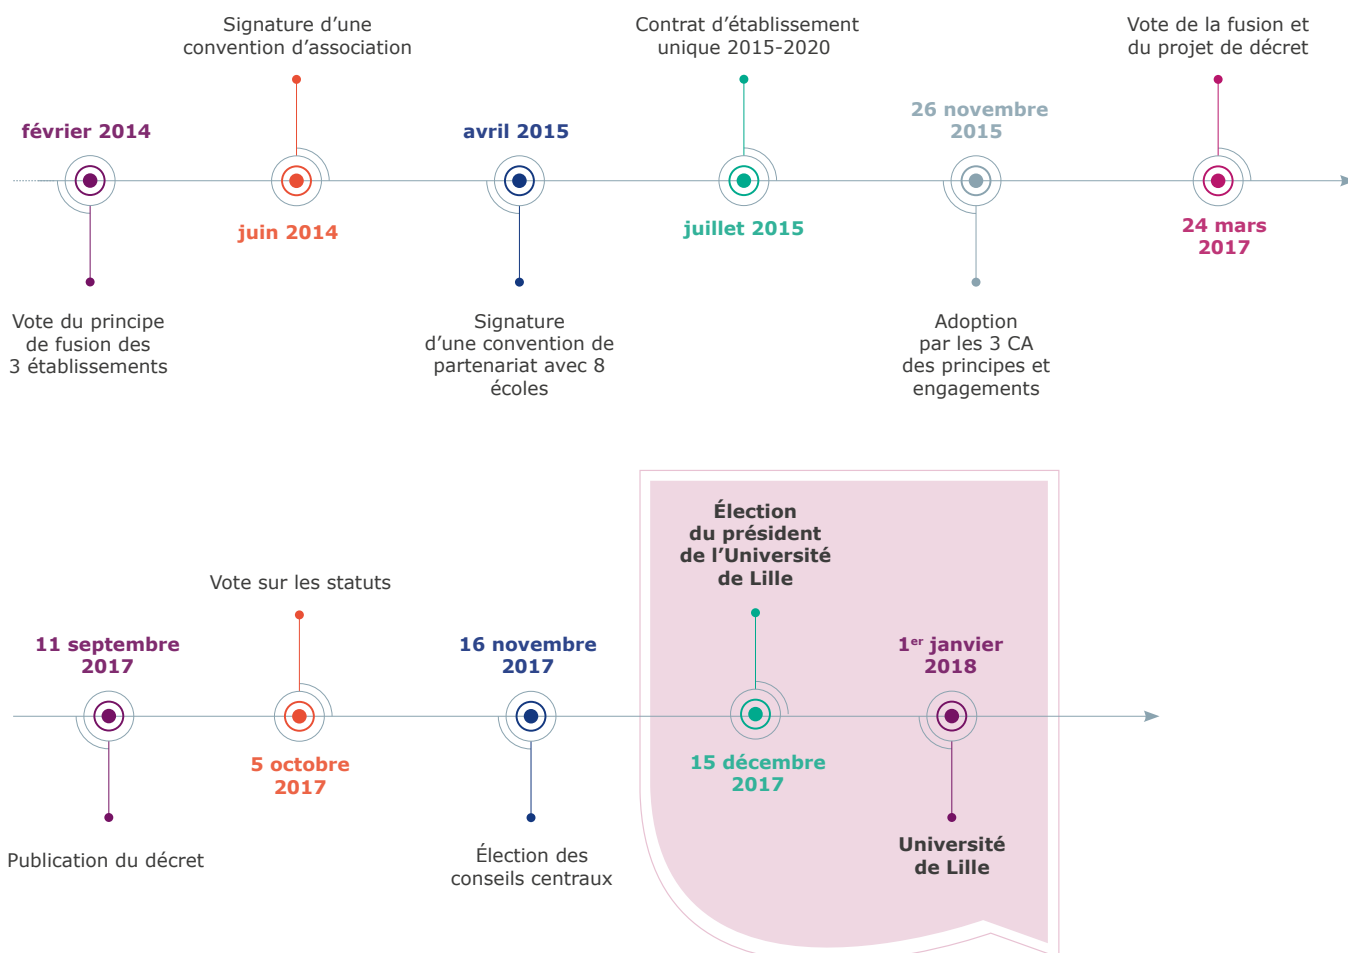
Signature d'une convention d'association

Contrat d'établissement unique 2015-2020

Vote de la fusion et du projet de décret

février 2014

avril 2015

26 novembre 2015

juin 2014

juillet 2015

24 mars 2017

Vote du principe de fusion des 3 établissements

Signature d'une convention de partenariat avec 8 écoles

Adoption par les 3 CA des principes et engagements

Élection du président de l'Université de Lille

Vote sur les statuts

11 septembre 2017

16 novembre 2017

1$^{er}$ janvier 2018

5 octobre 2017

15 décembre 2017

Publication du décret

Élection des conseils centraux

Université de Lille